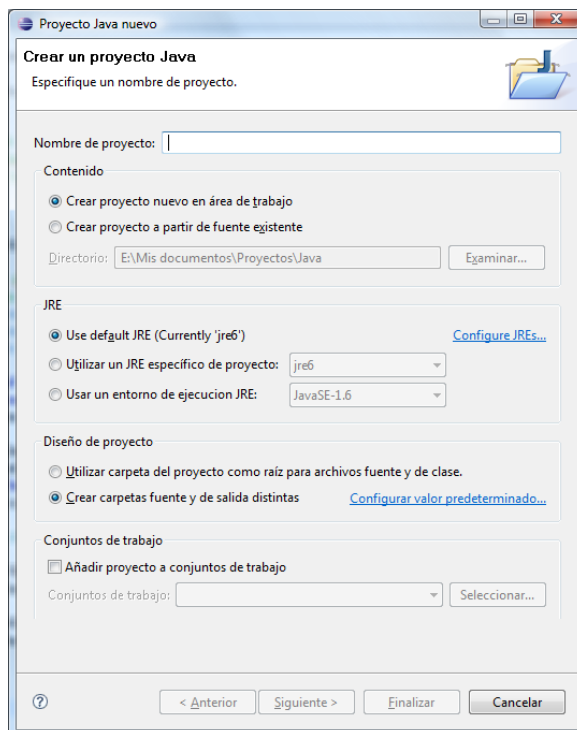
Proyecto Java nuevo

Crear un proyecto Java

Especifique un nombre de proyecto.

Nombre de proyecto:

Contenido

Crear proyecto nuevo en área de trabajo

Crear proyecto a partir de fuente existente

Directorio: E:\Mis documentos\Proyectos\Java

Examinar...

JRE

Use default JRE (Currently 'jre6')

Configure JREs...

Utilizar un JRE específico de proyecto: jre6

Usar un entorno de ejecucion JRE: JavaSE-1.6

Diseño de proyecto

Utilizar carpeta del proyecto como raíz para archivos fuente y de clase.

Crear carpetas fuente y de salida distintas

Configurar valor predeterminado...

Conjuntos de trabajo

Añadir proyecto a conjuntos de trabajo

Conjuntos de trabajo:

Seleccionar...

< Anterior

Siguiente >

Finalizar

Cancelar